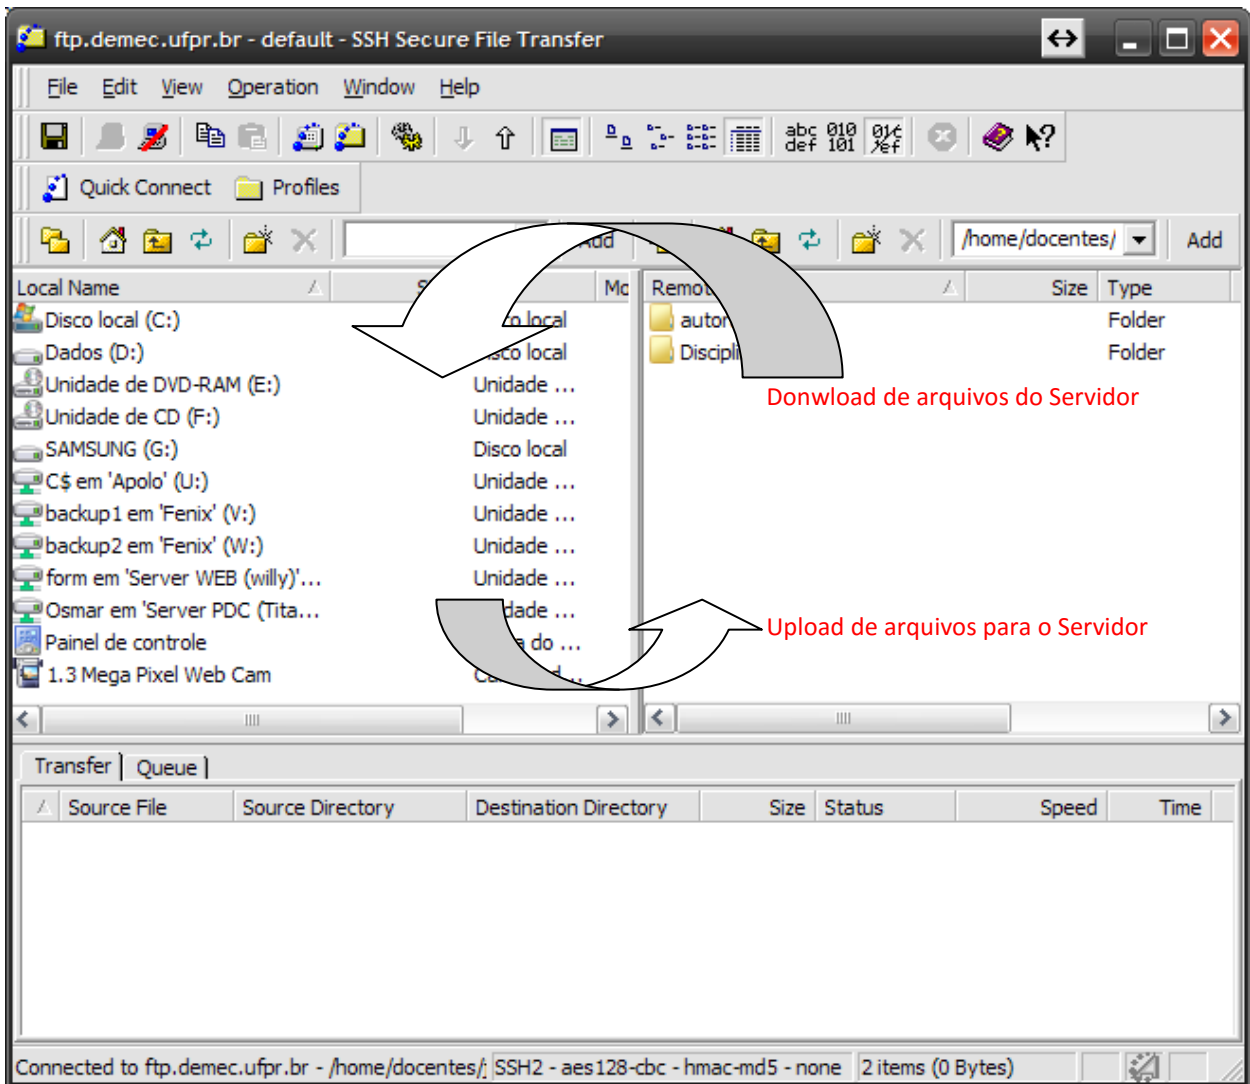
ftp.demec.ufpr.br - default - SSH Secure File Transfer

File Edit View Operation Window Help

abc def 010 101

Quick Connect Profiles

Add /home/docentes/ Add

Local Name | S | Mc
Disco local (C:) | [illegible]o local
Dados (D:) | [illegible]co local
Unidade de DVD-RAM (E:) | Unidade ...
Unidade de CD (F:) | Unidade ...
SAMSUNG (G:) | Disco local
C$ em 'Apolo' (U:) | Unidade ...
backup1 em 'Fenix' (V:) | Unidade ...
backup2 em 'Fenix' (W:) | Unidade ...
form em 'Server WEB (willy)'... | Unidade ...
Osmar em 'Server PDC (Tita... | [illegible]dade ...
Painel de controle | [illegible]a do ...
1.3 Mega Pixel Web Cam | Ca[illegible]

Remo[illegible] | Size | Type
autor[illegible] | | Folder
Discipl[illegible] | | Folder

Donwload de arquivos do Servidor

Upload de arquivos para o Servidor

Transfer | Queue

| Source File | Source Directory | Destination Directory | Size | Status | Speed | Time |
|---|---|---|---|---|---|---|

Connected to ftp.demec.ufpr.br - /home/docentes/; SSH2 - aes128-cbc - hmac-md5 - none 2 items (0 Bytes)